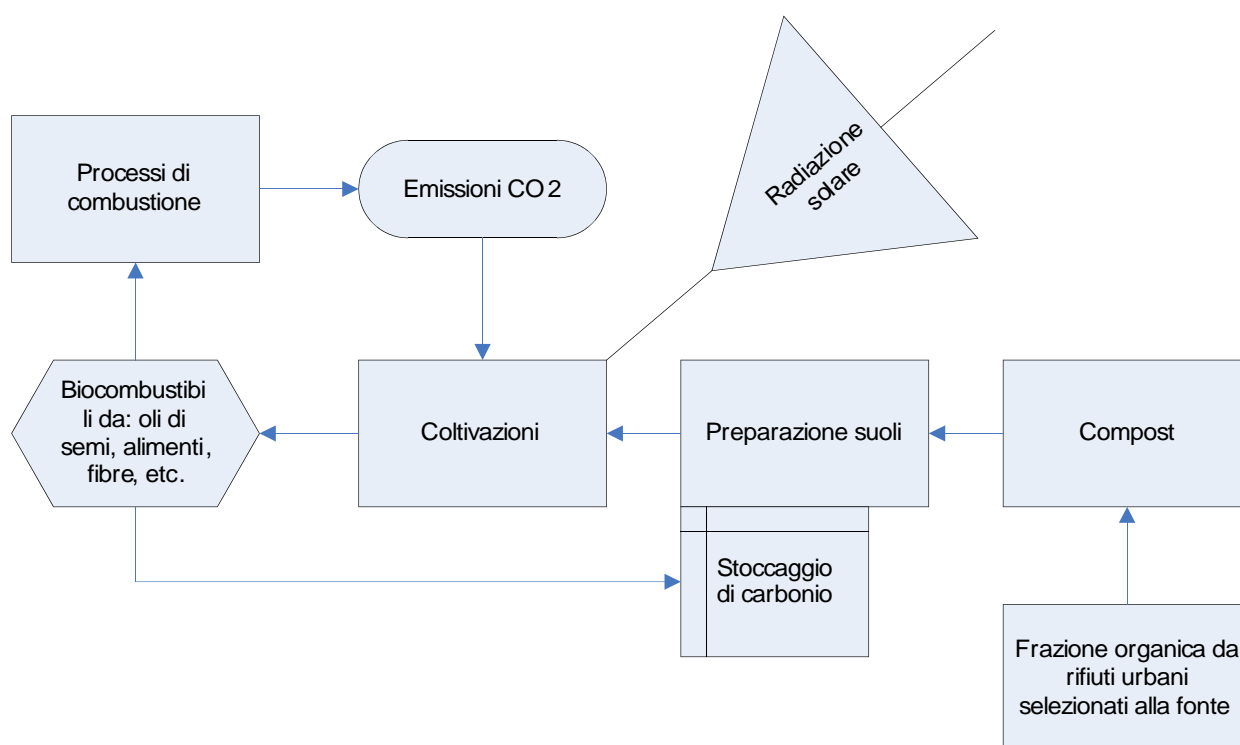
Processi di combustione

Emissioni CO 2

Radiazione solare

Biocombustibili da: oli di semi, alimenti, fibre, etc.

Coltivazioni

Preparazione suoli

Compost

Stoccaggio di carbonio

Frazione organica da rifiuti urbani selezionati alla fonte